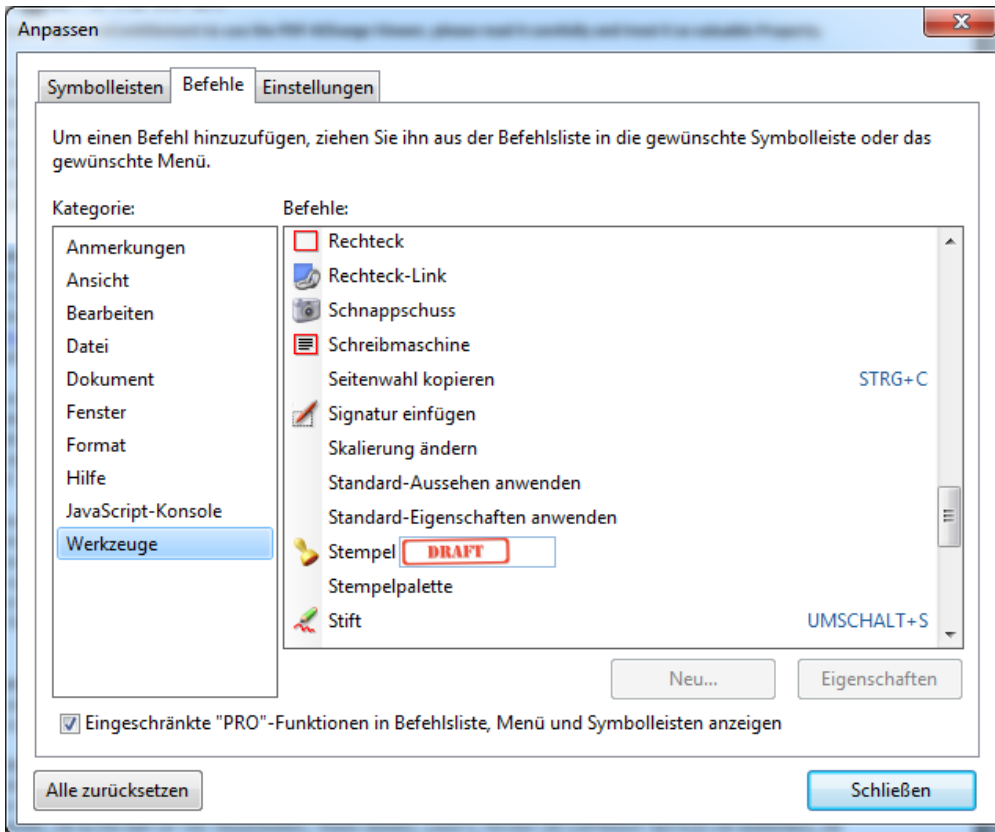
Anpassen

Symbolleisten | Befehle | Einstellungen

Um einen Befehl hinzuzufügen, ziehen Sie ihn aus der Befehlsliste in die gewünschte Symbolleiste oder das gewünschte Menü.

Kategorie:
Anmerkungen
Ansicht
Bearbeiten
Datei
Dokument
Fenster
Format
Hilfe
JavaScript-Konsole
Werkzeuge

Befehle:
Rechteck
Rechteck-Link
Schnappschuss
Schreibmaschine
Seitenwahl kopieren STRG+C
Signatur einfügen
Skalierung ändern
Standard-Aussehen anwenden
Standard-Eigenschaften anwenden
Stempel DRAFT
Stempelpalette
Stift UMSCHALT+S

Neu...
Eigenschaften

Eingeschränkte "PRO"-Funktionen in Befehlsliste, Menü und Symbolleisten anzeigen

Alle zurücksetzen
Schließen